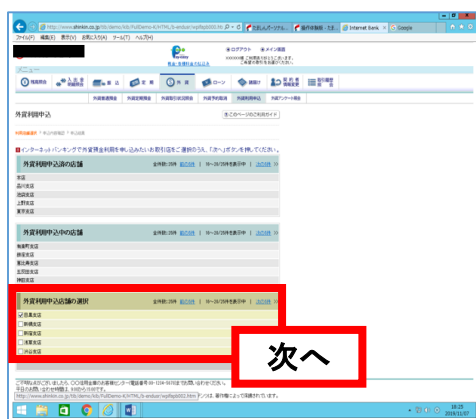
http://www.ahmkn.co.jp/itb/demo/itb/FullDemo-ii/HTML/s-exdue/regBgb00.ht
ざまじんボータル...
振込申込画面 - 三井
Internet Bank
Google

ファイル(F) 編集(E) 表示(V) お気に入り(A) ツール(T) ヘルプ(H)

ログアウト
メイン画面

外貨利用申込

この外貨利用申込の店舗

支店
品川支店
池袋支店
上野支店
東京支店

外貨利用申込中の店舗

横浜町支店
静岡支店
豊洲支店
五反田支店
神田支店

外貨利用申込店舗の選択

日本支店
新橋支店
新宿支店
渋谷支店
浦田支店

次へ

http://www.ahmkn.co.jp/itb/demo/itb/FullDemo-ii/HTML/s-exdue/regBgb002.htm

10:25
2016/11/07